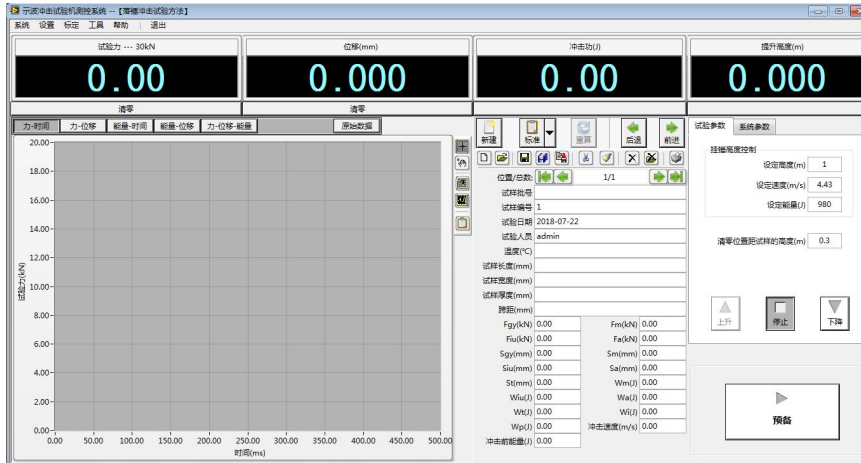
示波冲击试验机测控系统 --【落锤冲击试验方法】
系统 设置 标定 工具 帮助 退出

试验力 --- 30kN
0.00
清零

位移(mm)
0.000
清零

冲击功(J)
0.00

提升高度(m)
0.000

力-时间 力-位移 能量-时间 能量-位移 力-位移-能量 原始数据

20.00
18.00
16.00
14.00
12.00
10.00
8.00
6.00
4.00
2.00
0.00
试验力(kN)
0.00 50.00 100.00 150.00 200.00 250.00 300.00 350.00 400.00 450.00 500.00
时间(ms)

新建 标准 重置 后退 前进

位置/总数: 1/1
试样批号
试样编号 1
试验日期 2018-07-22
试验人员 admin
温度(℃)
试样长度(mm)
试样宽度(mm)
试样厚度(mm)
跨距(mm)
Fgy(kN) 0.00
Fm(kN) 0.00
Fiu(kN) 0.00
Fa(kN) 0.00
Sgy(mm) 0.00
Sm(mm) 0.00
Siu(mm) 0.00
Sa(mm) 0.00
St(mm) 0.00
Wm(J) 0.00
Wiu(J) 0.00
Wa(J) 0.00
Wt(J) 0.00
Wi(J) 0.00
Wp(J) 0.00
冲击速度(m/s) 0.00
冲击前能量(J) 0.00

试验参数 系统参数
挂锤高度控制
设定高度(m) 1
设定速度(m/s) 4.43
设定能量(J) 980
清零位置距试样的高度(m) 0.3

上升 停止 下降

预备